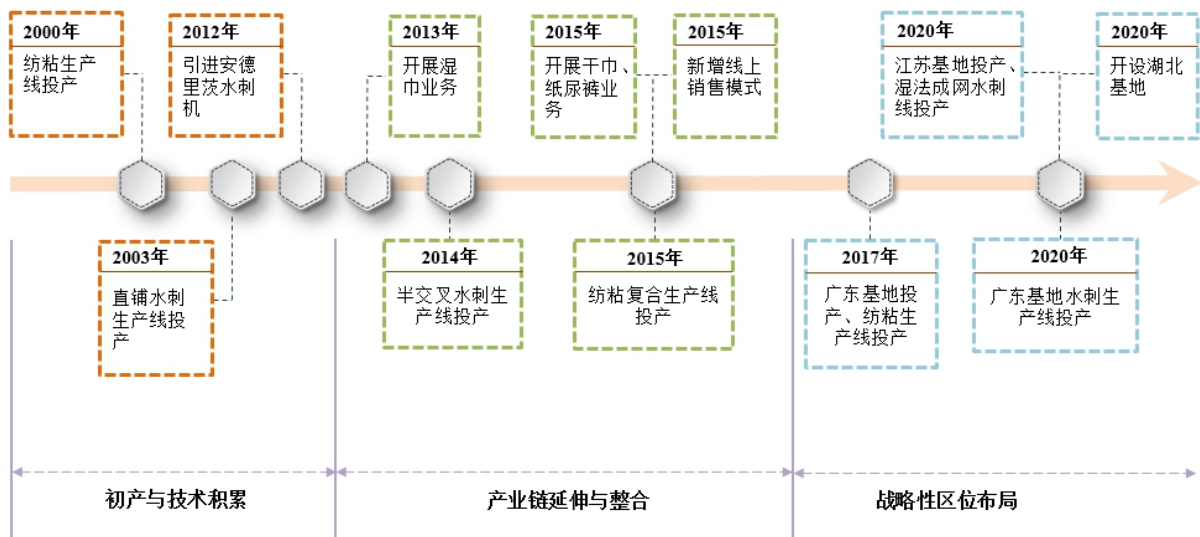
2000年
纺粘生产线投产

2012年
引进安德里茨水刺机

2013年
开展湿巾业务

2015年
开展干巾、纸尿裤业务

2015年
新增线上销售模式

2020年
江苏基地投产、湿法成网水刺线投产

2020年
开设湖北基地

2003年
直铺水刺生产线投产

2014年
半交叉水刺生产线投产

2015年
纺粘复合生产线投产

2017年
广东基地投产、纺粘生产线投产

2020年
广东基地水刺生产线投产

初产与技术积累

产业链延伸与整合

战略性区位布局